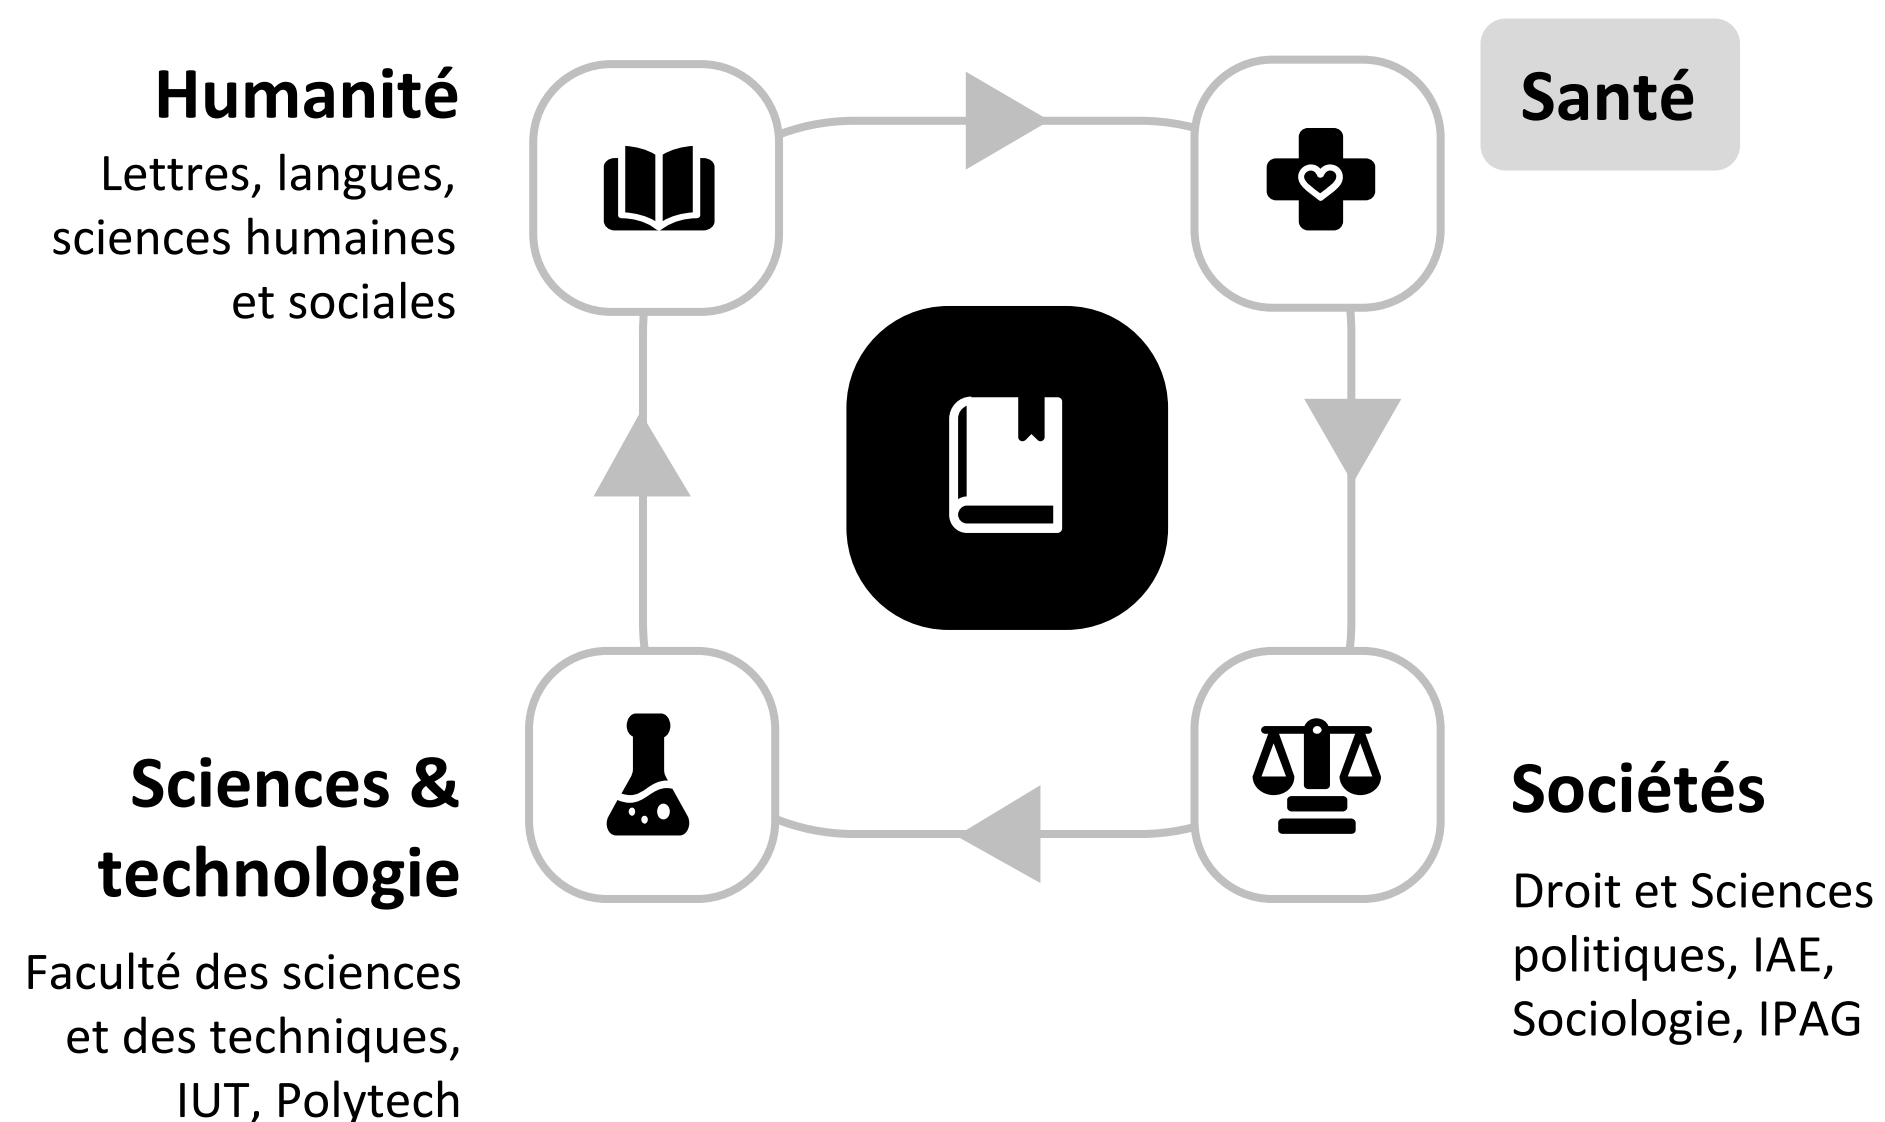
Humanité

Lettres, langues, sciences humaines et sociales

Santé

Sciences & technologie

Faculté des sciences et des techniques, IUT, Polytech

Sociétés

Droit et Sciences politiques, IAE, Sociologie, IPAG